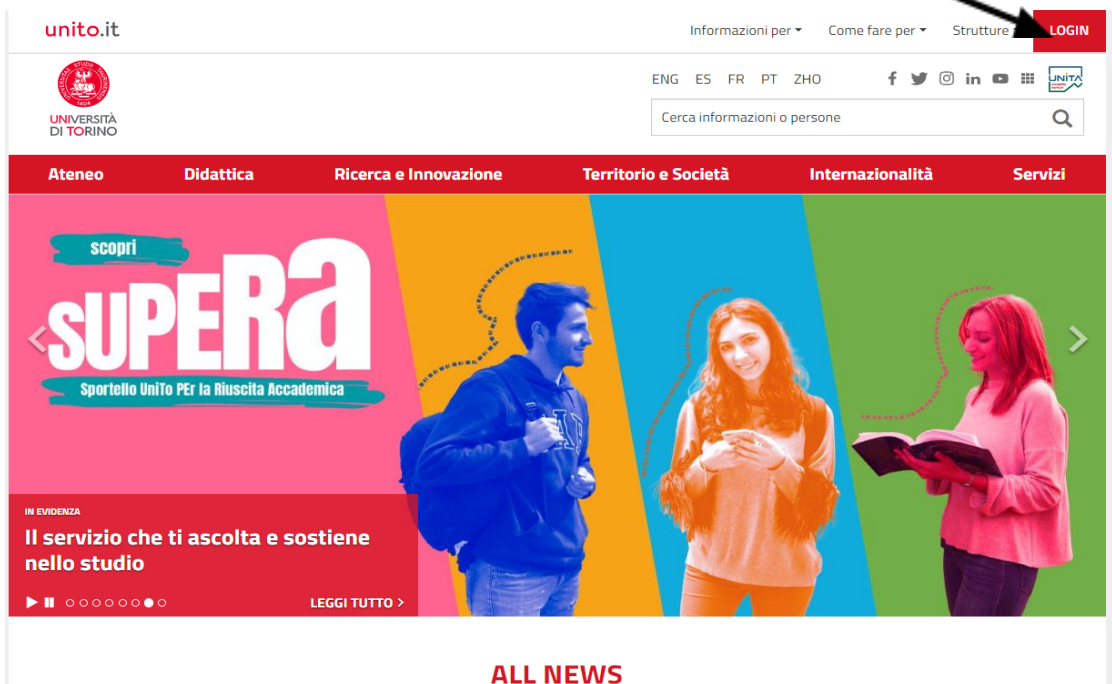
unito.it

Informazioni per ▾ Come fare per ▾ Strutture LOGIN

UNIVERSITÀ DI TORINO

ENG ES FR PT ZHO

UNITA

Cerca informazioni o persone

Ateneo Didattica Ricerca e Innovazione Territorio e Società Internazionalità Servizi

scopri

suPERa

Sportello UniTo PEr la Riuscita Accademica

IN EVIDENZA

Il servizio che ti ascolta e sostiene nello studio

LEGGI TUTTO ›

ALL NEWS